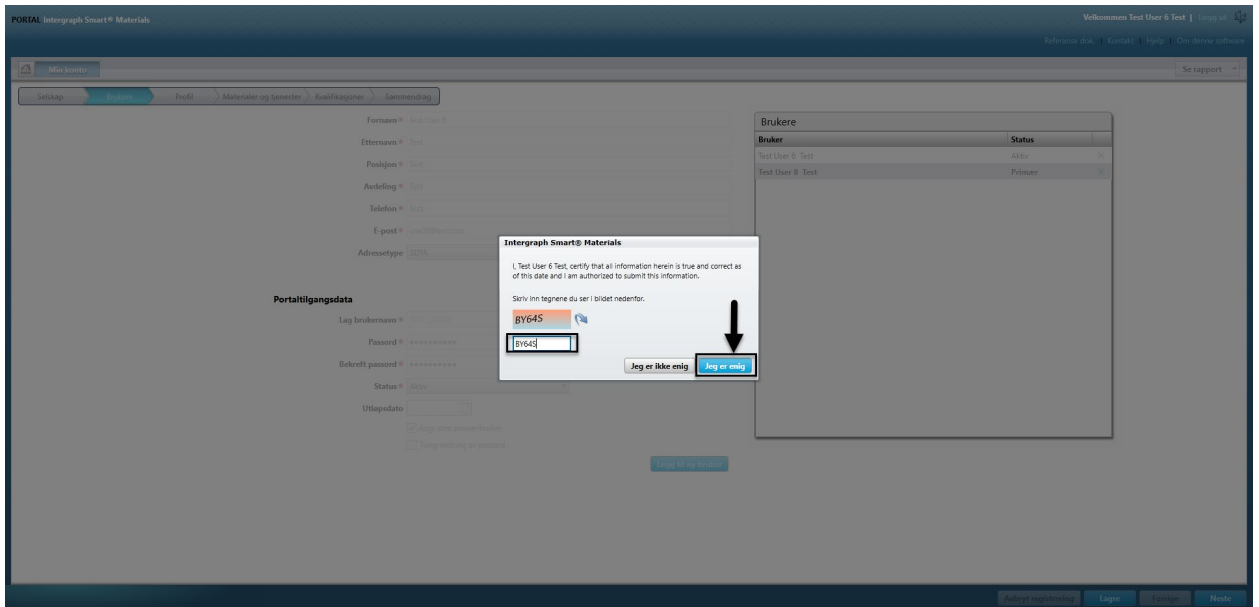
PORTAL Intergraph Smart® Materials

Velkommen Test User 6 Test | Logg ut

Referanse dok. | Kontakt | Hjelp | Om denne software

Min konto

Se rapport

Selskap | Brukere | Profil | Materialer og tjenester | Kvalifikasjoner | Sammendrag

Fornavn * Test User 6

Etternavn * Test

Posisjon * Test

Avdeling * Test

Telefon * 1234

E-post * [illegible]

Adressetype SOTA

Portaltilgangsdata

Lag brukernavn * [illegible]

Passord * **********

Bekreft passord * **********

Status * Aktiv

Utløpsdato

Angi som primærbruker

Tving endring av passord

Legg til ny Bruker

Brukere

| Bruker | Status |
|---|---|
| Test User 6 Test | Aktiv |
| Test User 8 Test | Primær |

Intergraph Smart® Materials

I, Test User 6 Test, certify that all information herein is true and correct as of this date and I am authorized to submit this information.

Skriv inn tegnene du ser i bildet nedenfor.

BY64S

BY64S

Jeg er ikke enig

Jeg er enig

Avbryt registrering | Lagre | Forrige | Neste